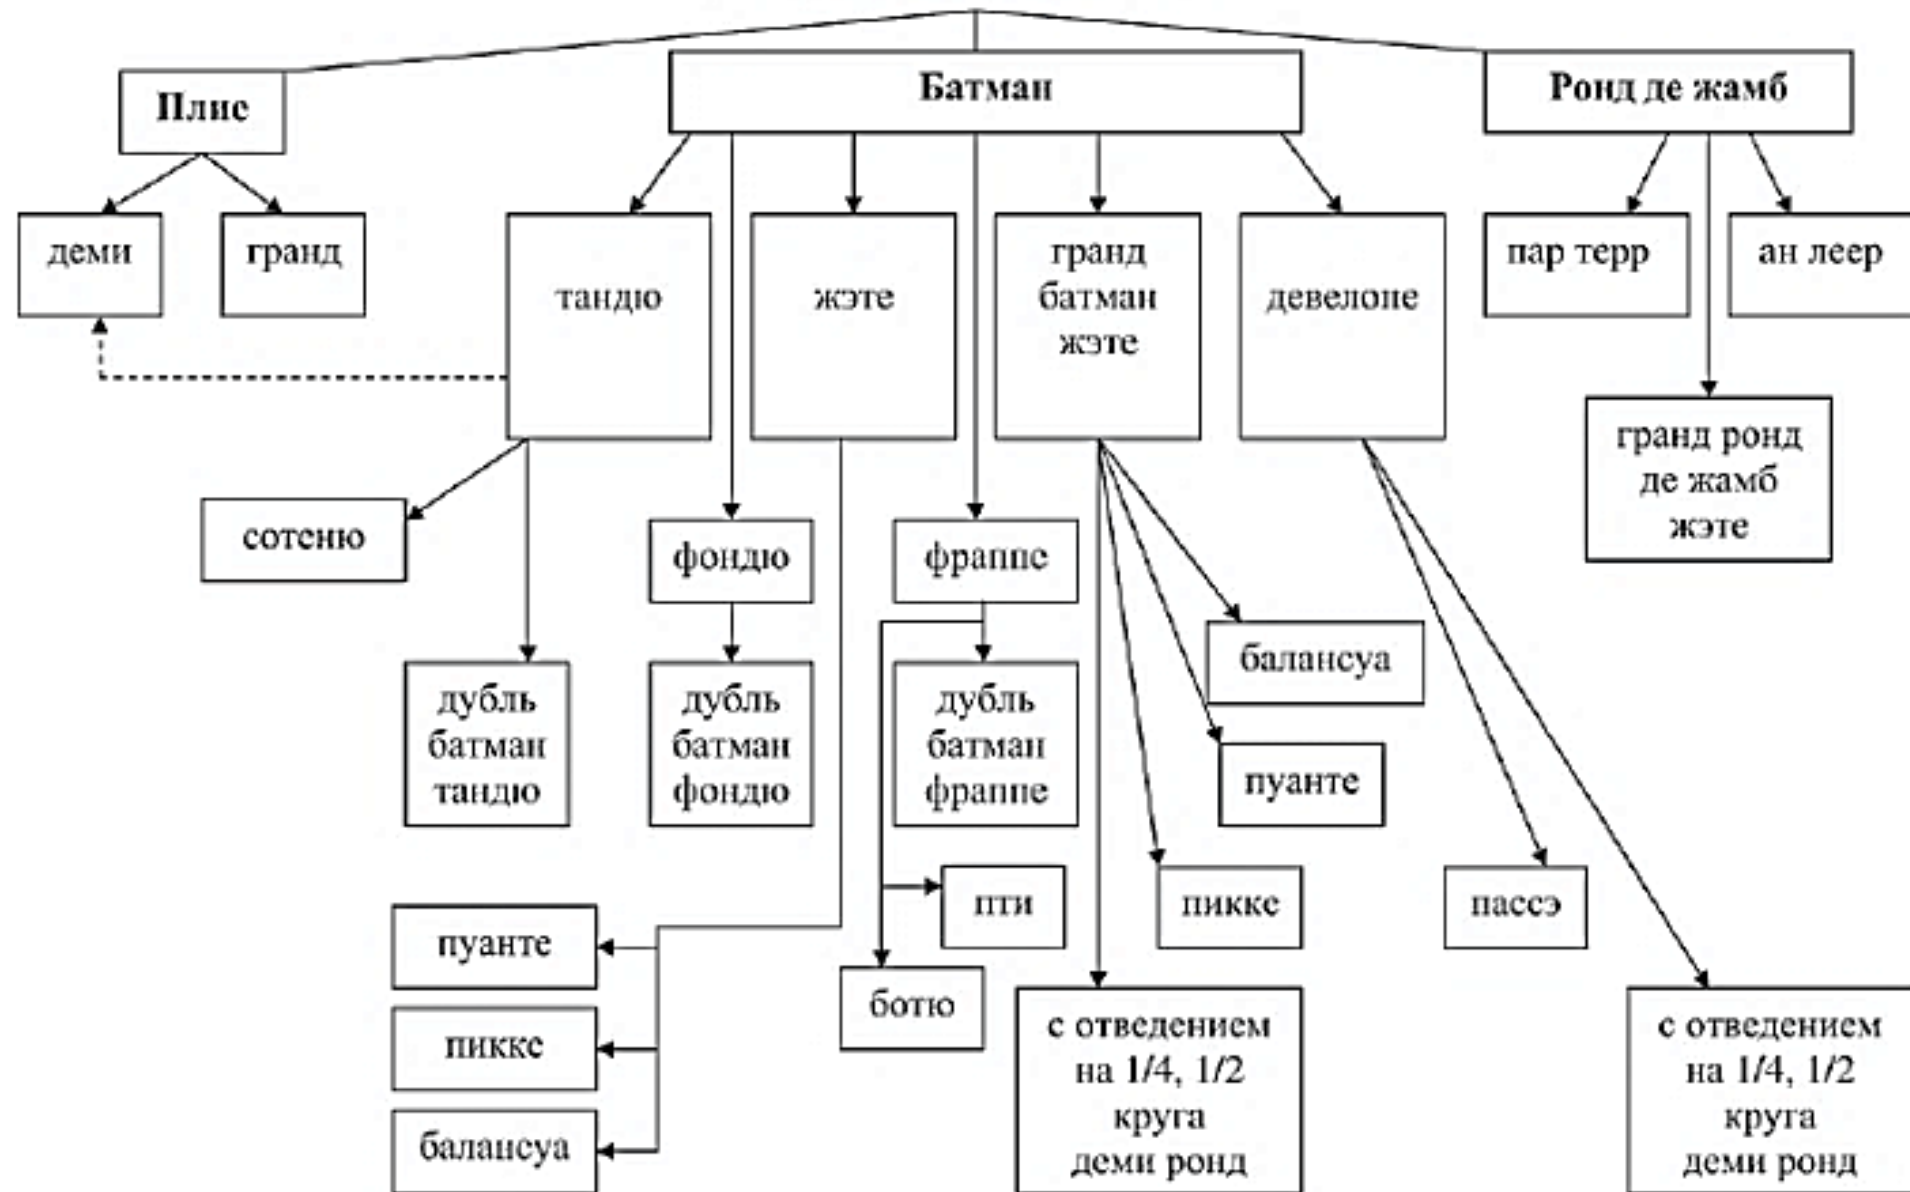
Плие

Батман

Ронд де жамб

деми

гранд

тандю

жэте

гранд батман жэте

девелопе

пар терр

ан леер

гранд ронд де жамб жэте

сотеню

фондю

фраппе

балансуа

дубль батман тандю

дубль батман фондю

дубль батман фраппе

пуанте

пти

пикке

пассэ

пуанте

пикке

балансуа

ботю

с отведением на 1/4, 1/2 круга деми ронд

с отведением на 1/4, 1/2 круга деми ронд